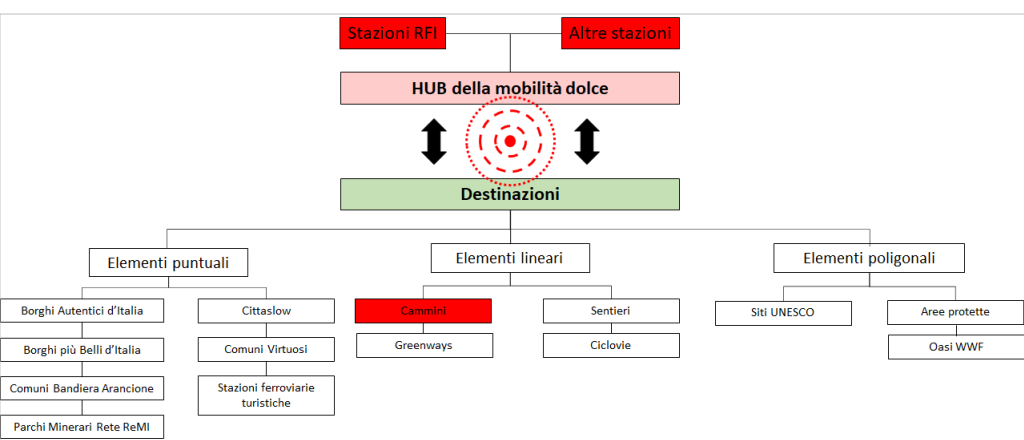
Stazioni RFI

Altre stazioni

HUB della mobilità dolce

Destinazioni

Elementi puntuali

Elementi lineari

Elementi poligonali

Borghi Autentici d'Italia

Borghi più Belli d'Italia

Comuni Bandiera Arancione

Parchi Minerari Rete ReMI

Cittaslow

Comuni Virtuosi

Stazioni ferroviarie turistiche

Cammini

Greenways

Sentieri

Ciclovie

Siti UNESCO

Aree protette

Oasi WWF